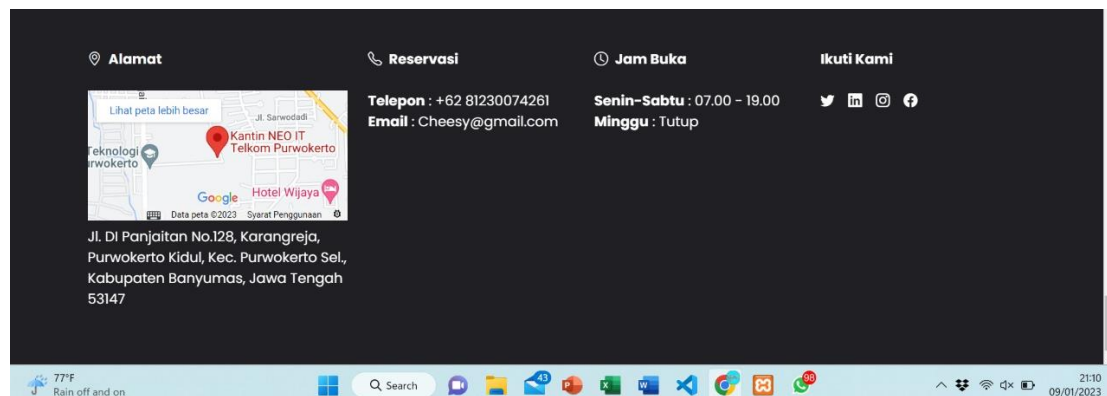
Alamat

Lihat peta lebih besar
Jl. Sarwodadi
Kantin NEO IT Telkom Purwokerto
Teknologi
rwokerto
Google
Hotel Wijaya
Data peta ©2023 Syarat Penggunaan

Jl. DI Panjaitan No.128, Karangreja, Purwokerto Kidul, Kec. Purwokerto Sel., Kabupaten Banyumas, Jawa Tengah 53147

Reservasi

Telepon : +62 81230074261
Email : Cheesy@gmail.com

Jam Buka

Senin-Sabtu : 07.00 - 19.00
Minggu : Tutup

Ikuti Kami

77°F
Rain off and on
Search
43
98
21:10
09/01/2023